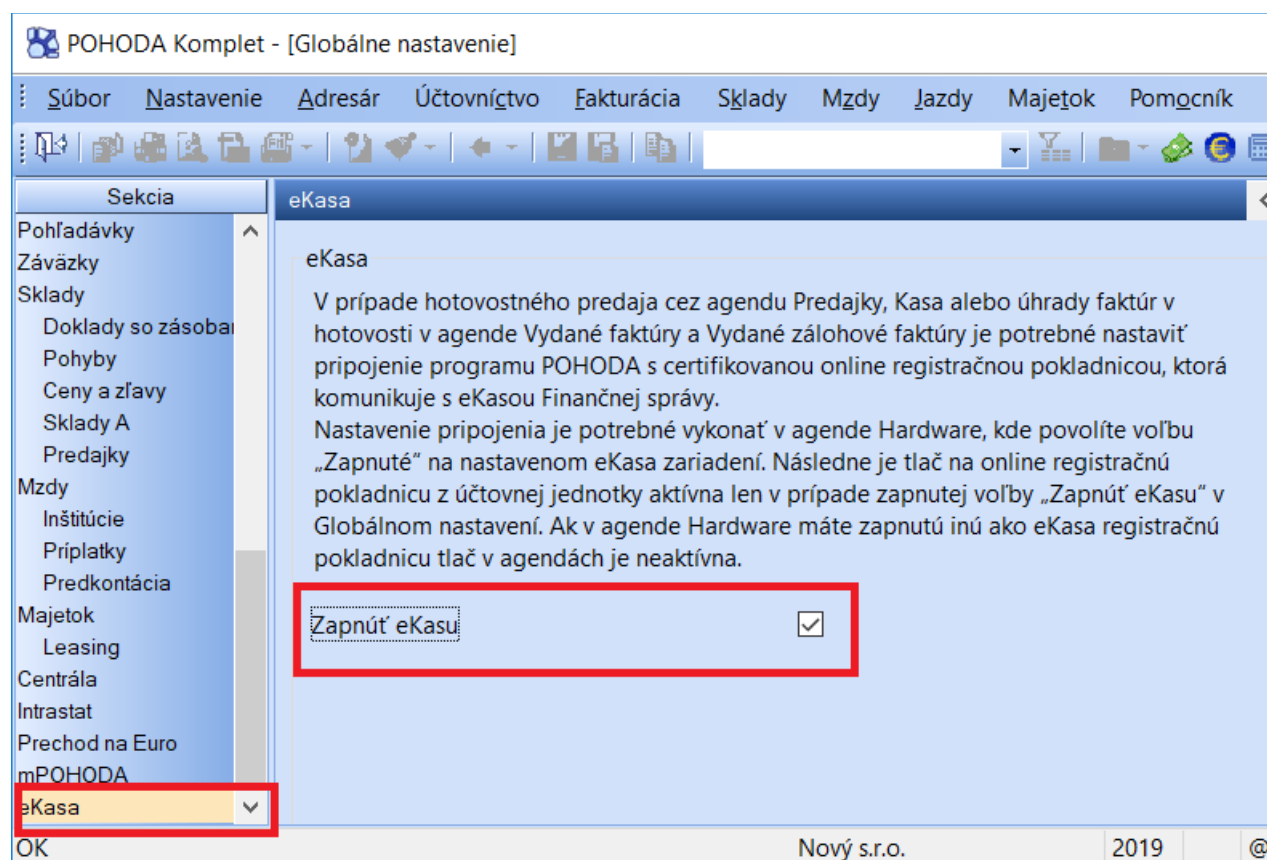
POHODA Komplet - [Globálne nastavenie]

Súbor Nastavenie Adresár Účtovníctvo Fakturácia Sklady Mzdy Jazdy Majetok Pomocník

Sekcia
Pohľadávky
Záväzky
Sklady
Doklady so zásoba
Pohyby
Ceny a zľavy
Sklady A
Predajky
Mzdy
Inštitúcie
Príplatky
Predkontácia
Majetok
Leasing
Centrála
Intrastat
Prechod na Euro
mPOHODA
eKasa

eKasa

eKasa

V prípade hotovostného predaja cez agendu Predajky, Kasa alebo úhrady faktúr v hotovosti v agende Vydané faktúry a Vydané zálohové faktúry je potrebné nastaviť pripojenie programu POHODA s certifikovanou online registračnou pokladnicou, ktorá komunikuje s eKasou Finančnej správy.
Nastavenie pripojenia je potrebné vykonať v agende Hardware, kde povolíte voľbu „Zapnuté" na nastavenom eKasa zariadení. Následne je tlač na online registračnú pokladnicu z účtovnej jednotky aktívna len v prípade zapnutej voľby „Zapnúť eKasu" v Globálnom nastavení. Ak v agende Hardware máte zapnutú inú ako eKasa registračnú pokladnicu tlač v agendách je neaktívna.

Zapnúť eKasu

OK Nový s.r.o. 2019